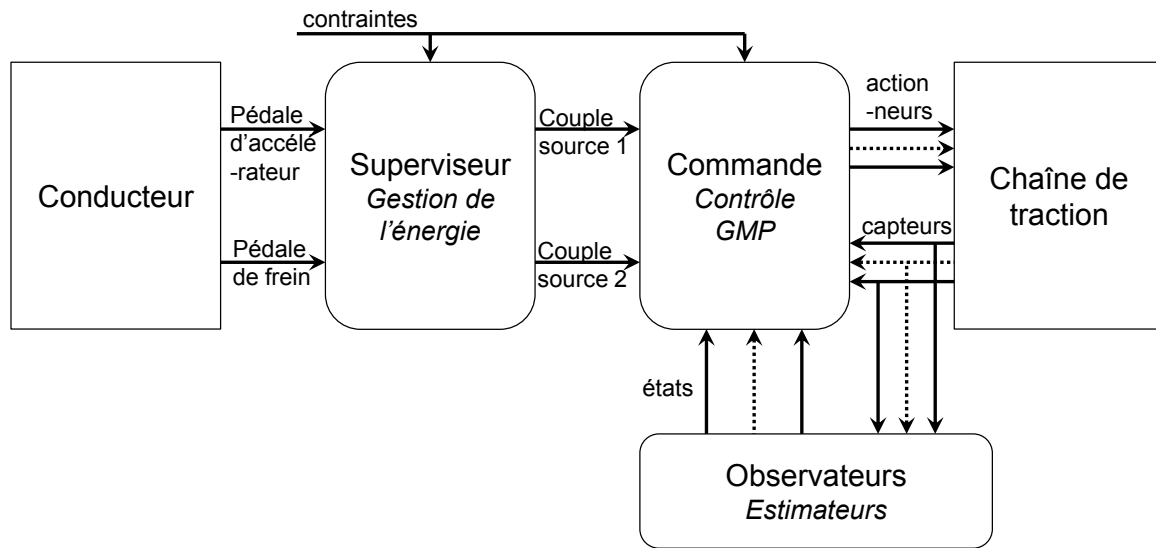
contraintes

Conducteur

Pédale d'accélé-rateur

Pédale de frein

Superviseur
Gestion de l'énergie

Couple source 1

Couple source 2

Commande
Contrôle GMP

action -neurs

capteurs

Chaîne de traction

états

Observateurs
Estimateurs